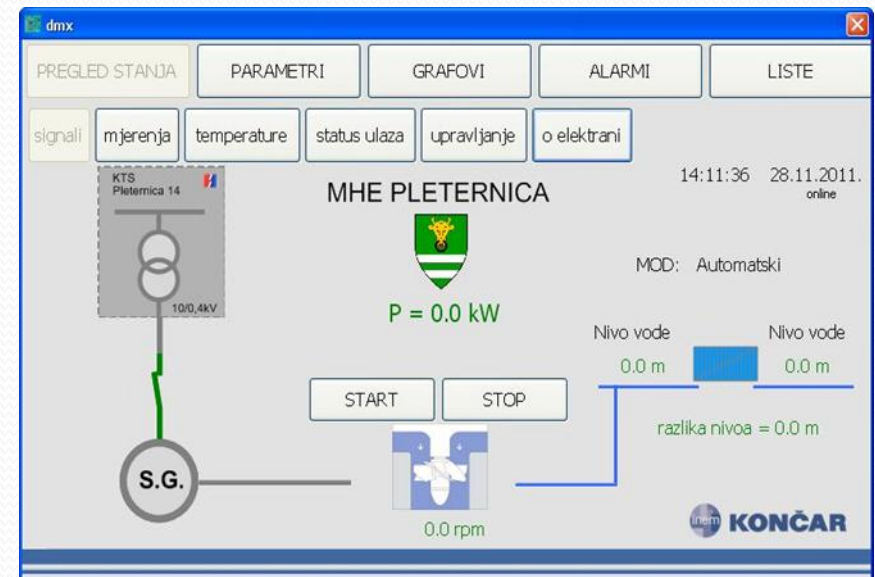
dmx

PREGLED STANJA | PARAMETRI | GRAFOVI | ALARMI | LISTE

signali | mjerenja | temperature | status ulaza | upravljanje | o elektrani

KTS
Pleternica 14

10/0,4kV

MHE PLETERNICA

14:11:36 28.11.2011.
online

MOD: Automatski

P = 0.0 kW

Nivo vode
0.0 m

Nivo vode
0.0 m

START

STOP

razlika nivoa = 0.0 m

S.G.

0.0 rpm

inem KONČAR